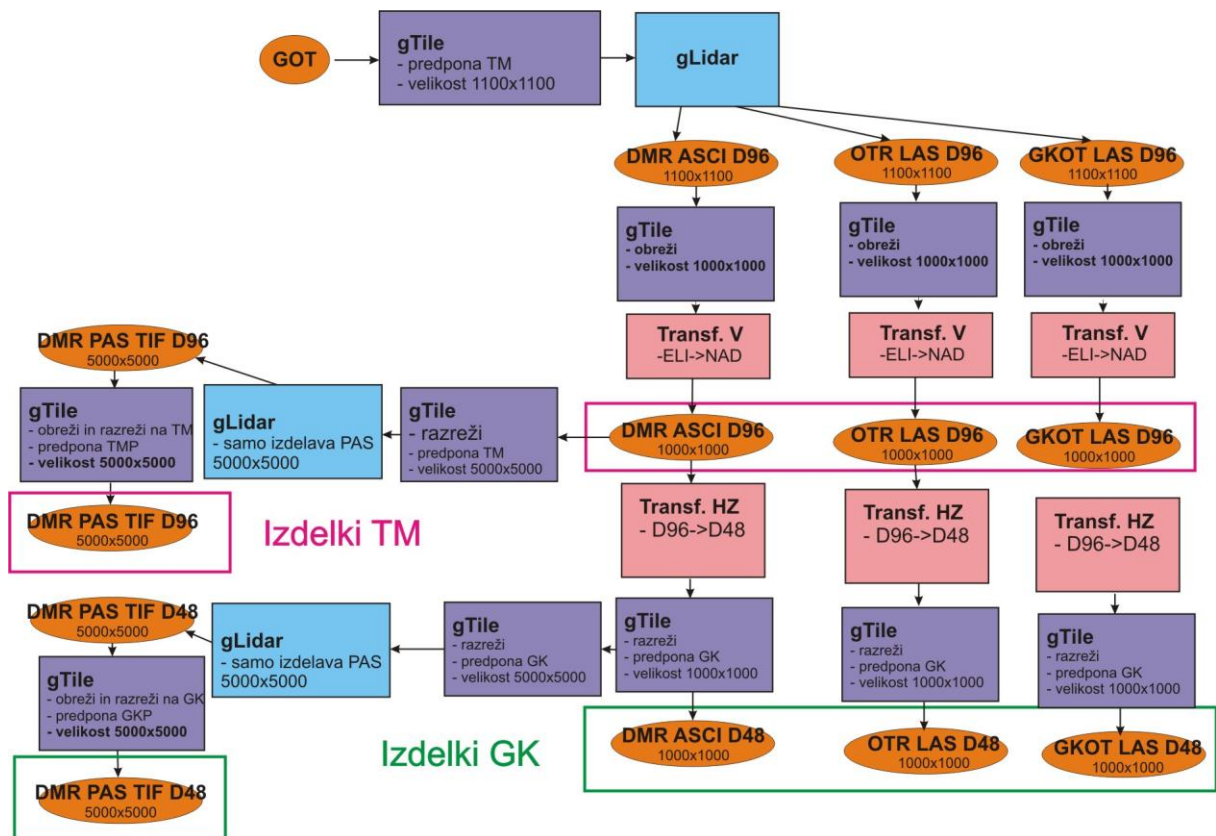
GOT

gTile
- predpona TM
- velikost 1100x1100

gLidar

DMR ASCI D96
1100x1100

OTR LAS D96
1100x1100

GKOT LAS D96
1100x1100

gTile
- obreži
- velikost 1000x1000

gTile
- obreži
- velikost 1000x1000

gTile
- obreži
- velikost 1000x1000

Transf. V
-ELI->NAD

Transf. V
-ELI->NAD

Transf. V
-ELI->NAD

DMR PAS TIF D96
5000x5000

gTile
- obreži in razreži na TM
- predpona TMP
- velikost 5000x5000

gLidar
- samo izdelava PAS
5000x5000

gTile
- razreži
- predpona TM
- velikost 5000x5000

DMR ASCI D96
1000x1000

OTR LAS D96
1000x1000

GKOT LAS D96
1000x1000

DMR PAS TIF D96
5000x5000

Izdelki TM

Transf. HZ
- D96->D48

Transf. HZ
- D96->D48

Transf. HZ
- D96->D48

DMR PAS TIF D48
5000x5000

gLidar
- samo izdelava PAS
5000x5000

gTile
- razreži
- predpona GK
- velikost 5000x5000

gTile
- razreži
- predpona GK
- velikost 1000x1000

gTile
- razreži
- predpona GK
- velikost 1000x1000

gTile
- razreži
- predpona GK
- velikost 1000x1000

gTile
- obreži in razreži na GK
- predpona GKP
- velikost 5000x5000

Izdelki GK

DMR ASCI D48
1000x1000

OTR LAS D48
1000x1000

GKOT LAS D48
1000x1000

DMR PAS TIF D48
5000x5000